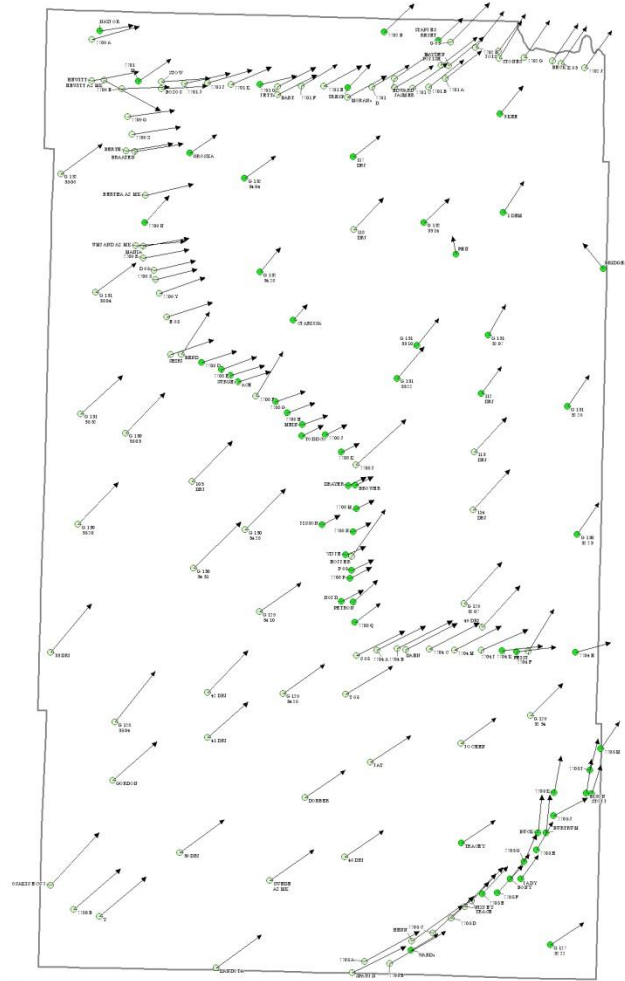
HAGD OR
1700 A
STAN BS
BRIDG
1700 B
G 13
BAYSHW
ROYAL BX
1700 H
1700 I
1700 G
STORES
BEEK
G 13
1700 J
1700 J
HEWITT
HEWITT AZ BX
1700 B
ZOO W
1701
DOWN 8
1700 3
1702 3
1700 K
1700 G
JETTA
BARS
1702 P
1700 B
TERRY
HOWARD
JASMER
1700 A
1701 A
HOWARD
BEBE
1700 G
1700 Z
BERTH
BRAMSEN
BRS SEA
G 138
3000
G 135
3636
DBJ
BERTHA AZ BX
1700 N
1 DBM
WESTAND AZ BX
MARIA
1700 R
1700 K
1700 Y
G 135
3636
120
DBJ
G 135
3936
PBH
HODGE
G 135
3006
B 00
STARMER
G 135
3936
G 135
3S 07
EBBS
1700 X
1700 C
1700 X
SURGE
ACE
G 131
2833
112
DBJ
G 131
3037
G 130
3003
1700 Q
1700 Q
WEBB
1700 3
TOSHEO
1700 J
G 131
3S 36
1700 X
1700 3
113
DBJ
105
DBJ
BRAYER
BROWER
1700 M
124
DBJ
G 130
3030
G 130
3S 33
700H B
1700 B
G 130
3S 13
VIJ 18
ROSTES
P 06
1700 P
G 130
3S 31
HOD D
PETROS
G 129
3S 30
1700 Q
G 129
3S 07
40 DBJ
G 05
1706 A
1706 B
1706 C
1704 M
1704 T
1706 E
1700 M
PERTH
1704 F
1704 B
59 DBJ
45 DBJ
G 129
3S 38
T 06
G 128
3S 36
G 129
3S 36
G 128
3S06
43 DBJ
GORDON
TAT
70 CHRP
1700 M
1700 L
1700 B
1700 N
KUBGN
STO 13
BUCK
BURSTRUM
DOBBER
TRACEY
1700 E
1700 R
40 DBJ
36 DBJ
GRAHAM NOT 3
SIVERH
AZ BX
1700 D
PARY
BURT
1700 P
1700 R
HOLD BX
GRACE
1700 D
1706 R
1700 B
SERB
1700 A
SANDS
HAMPTON 34
1700 A
HAMB N
1700 R
G 127
3S 22